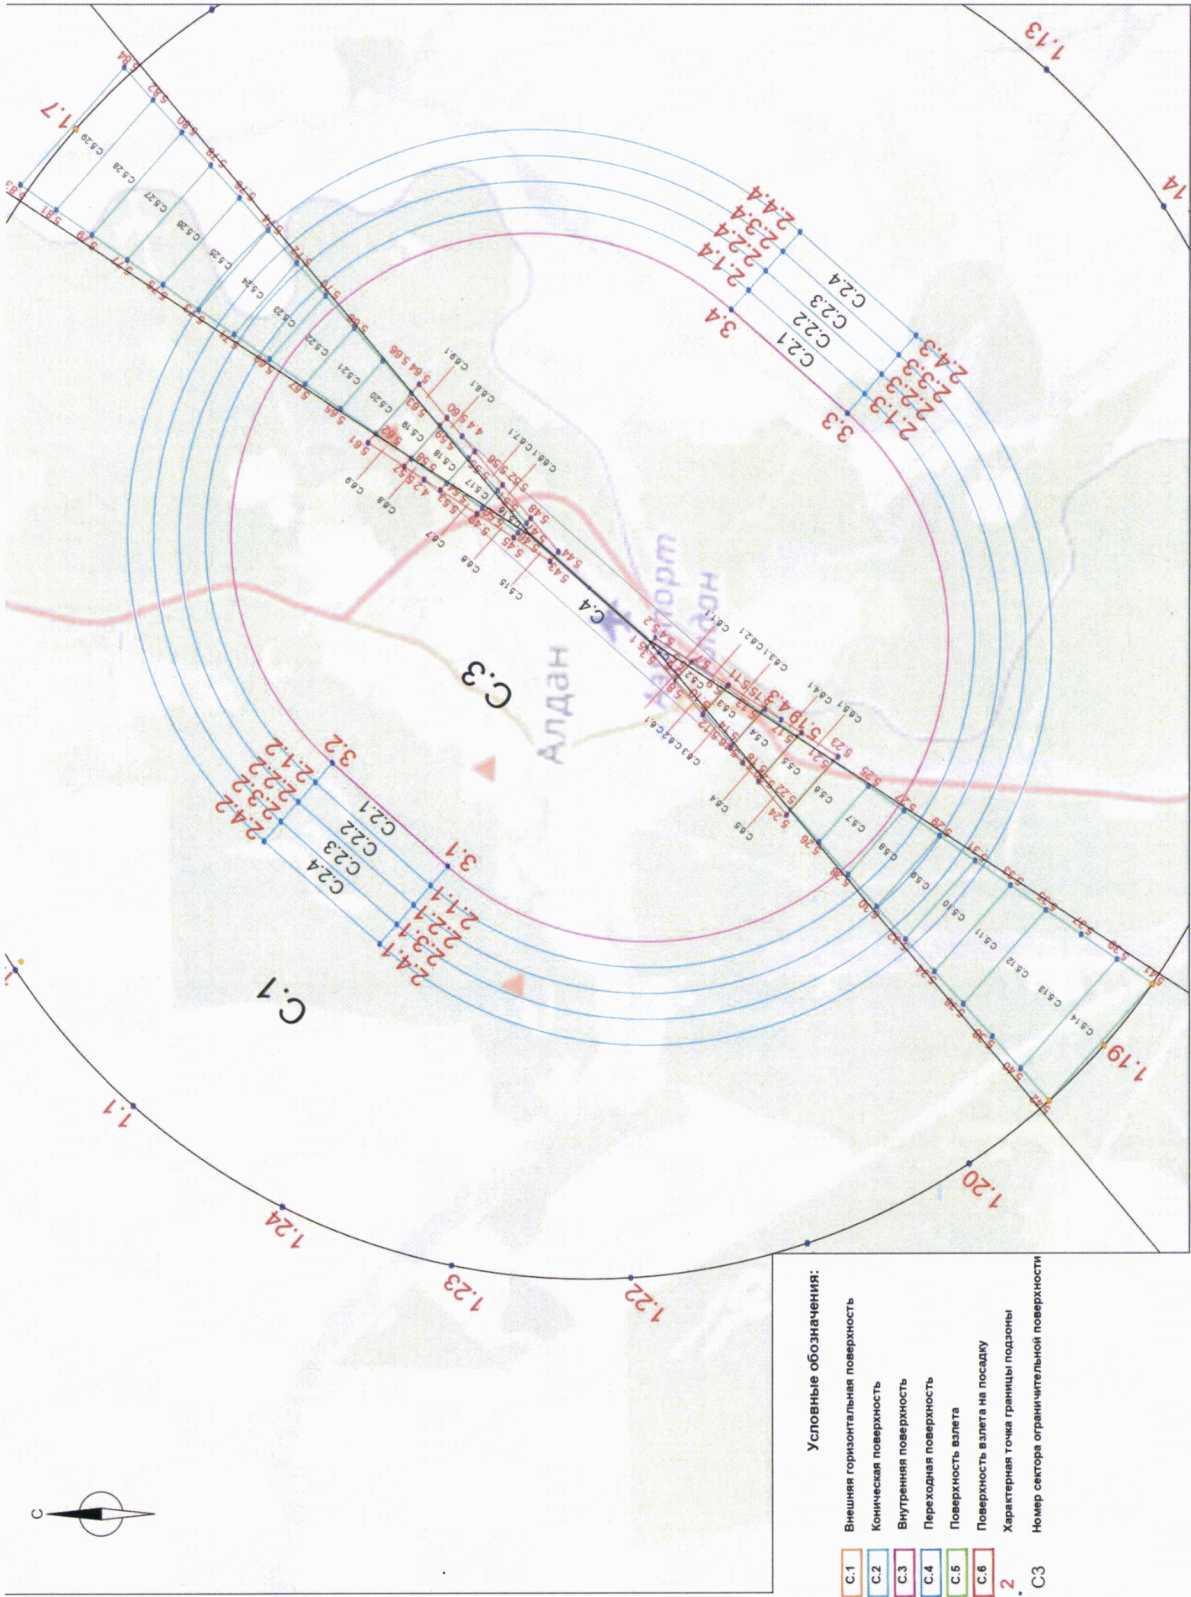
Условные обозначения:

| | |
|---|---|
| С.1 | Внешняя горизонтальная поверхность |
| С.2 | Коническая поверхность |
| С.3 | Внутренняя поверхность |
| С.4 | Переходная поверхность |
| С.5 | Поверхность взлета |
| С.6 | Поверхность взлета на посадку |
| 2 | Характерная точка границы подзоны |
| С3 | Номер сектора ограничительной поверхности |

С

С.1
С.3
С.4
Алдан
Аэропорт

1.1
1.7
1.13
1.14
1.19
1.20
1.22
1.23
1.24

3.1
3.2
3.3
3.4

С.2.1
С.2.2
С.2.3
С.2.4

2.1.1
2.2.1
2.3.1
2.4.1
2.1.2
2.2.2
2.3.2
2.4.2
2.1.3
2.2.3
2.3.3
2.4.3
2.1.4
2.2.4
2.3.4
2.4.4

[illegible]